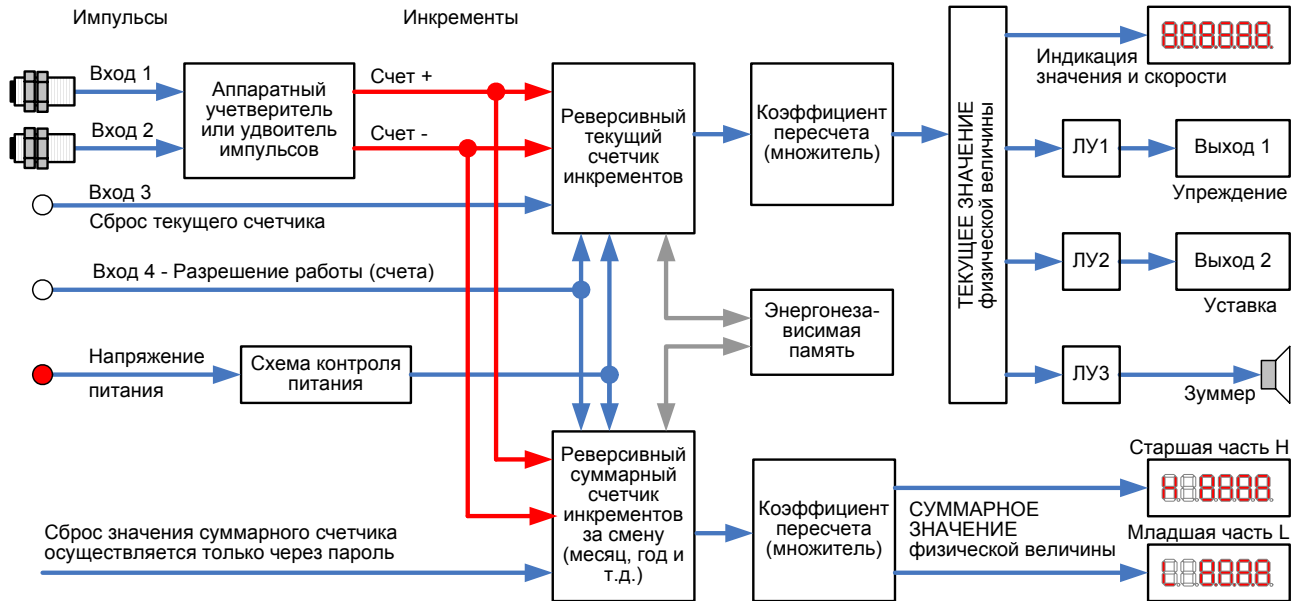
Импульсы

Инкременты

Вход 1

Вход 2

Аппаратный учетверитель или удвоитель импульсов

Счет +

Счет -

Реверсивный текущий счетчик инкрементов

Коэффициент пересчета (множитель)

ТЕКУЩЕЕ ЗНАЧЕНИЕ физической величины

Индикация значения и скорости

ЛУ1

Выход 1

Упреждение

Вход 3

Сброс текущего счетчика

Вход 4 - Разрешение работы (счета)

ЛУ2

Выход 2

Уставка

Энергонезависимая память

Напряжение питания

Схема контроля питания

ЛУ3

Зуммер

Реверсивный суммарный счетчик инкрементов за смену (месяц, год и т.д.)

Коэффициент пересчета (множитель)

СУММАРНОЕ ЗНАЧЕНИЕ физической величины

Старшая часть Н

Младшая часть L

Сброс значения суммарного счетчика осуществляется только через пароль